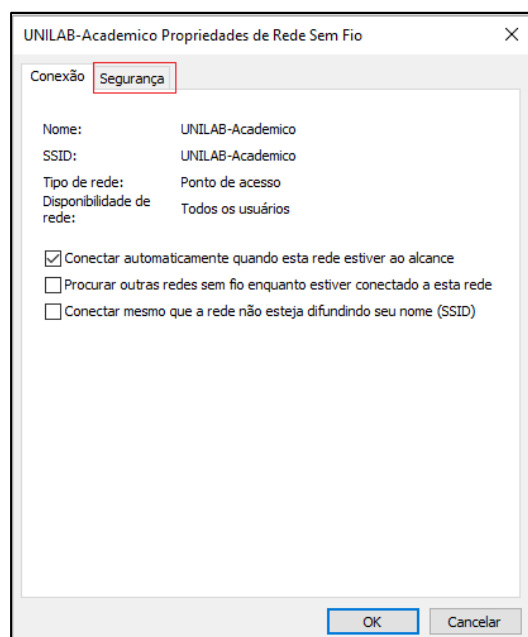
UNILAB-Academico Propriedades de Rede Sem Fio ×

Conexão Segurança

Nome: UNILAB-Academico
SSID: UNILAB-Academico
Tipo de rede: Ponto de acesso
Disponibilidade de rede: Todos os usuários

☑ Conectar automaticamente quando esta rede estiver ao alcance
☐ Procurar outras redes sem fio enquanto estiver conectado a esta rede
☐ Conectar mesmo que a rede não esteja difundindo seu nome (SSID)

OK Cancelar